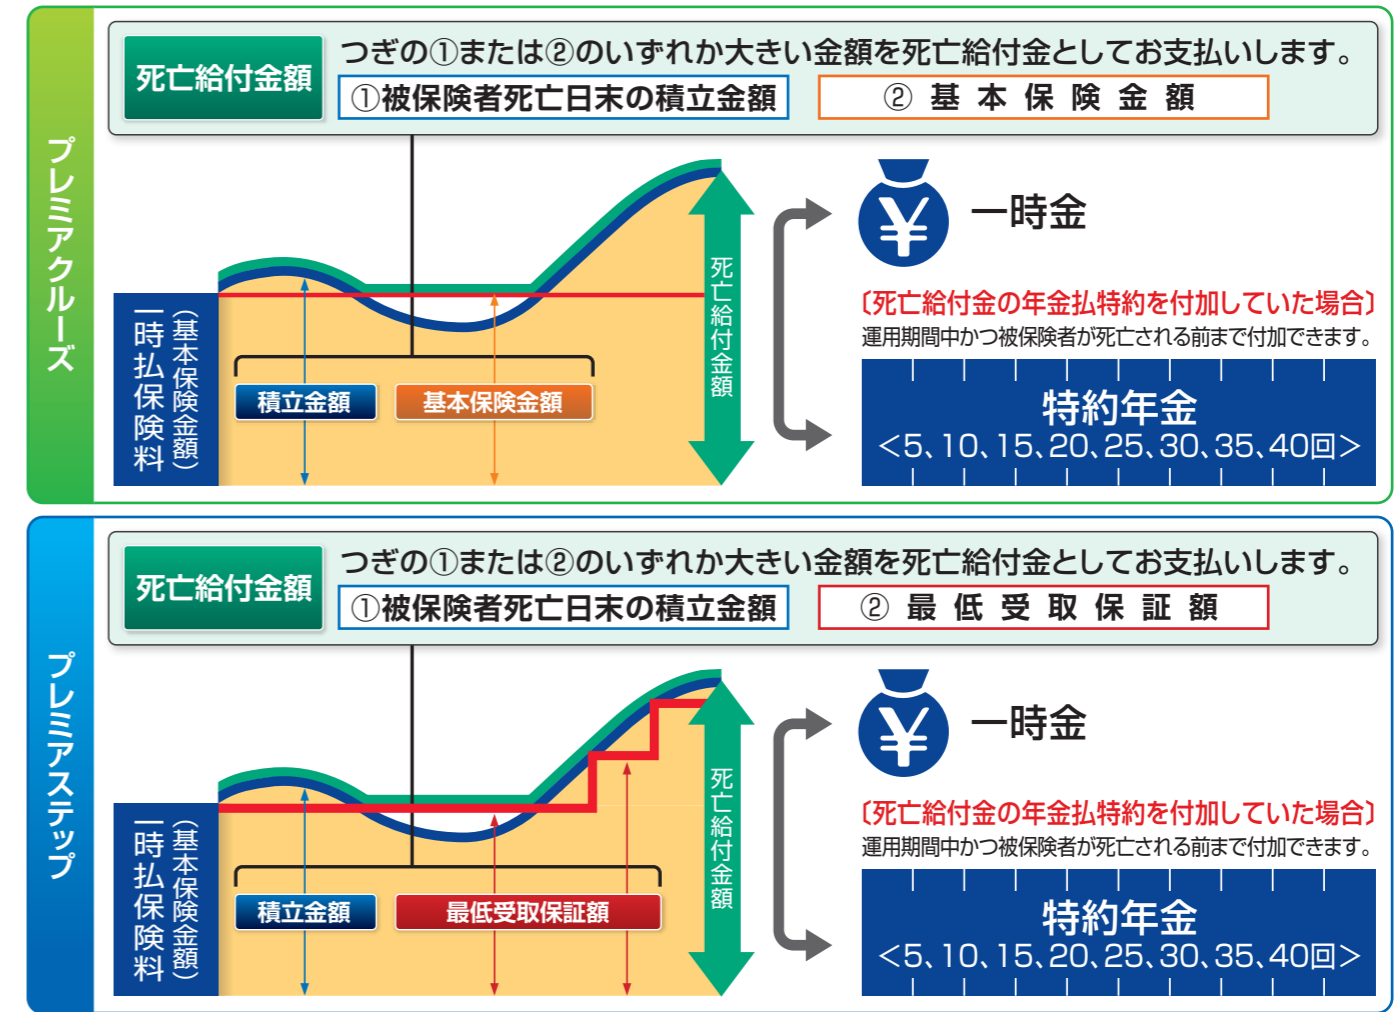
プレミアクルーズ

死亡給付金額

つぎの①または②のいずれか大きい金額を死亡給付金としてお支払いします。

①被保険者死亡日末の積立金額

② 基本保険金額

一時払保険料（基本保険金額）

積立金額

基本保険金額

死亡給付金額

¥

一時金

〔死亡給付金の年金払特約を付加していた場合〕

運用期間中かつ被保険者が死亡される前まで付加できます。

特約年金
＜5、10、15、20、25、30、35、40回＞

プレミアステップ

死亡給付金額

つぎの①または②のいずれか大きい金額を死亡給付金としてお支払いします。

①被保険者死亡日末の積立金額

② 最 低 受 取 保 証 額

一時払保険料（基本保険金額）

積立金額

最低受取保証額

死亡給付金額

¥

一時金

〔死亡給付金の年金払特約を付加していた場合〕

運用期間中かつ被保険者が死亡される前まで付加できます。

特約年金
＜5、10、15、20、25、30、35、40回＞